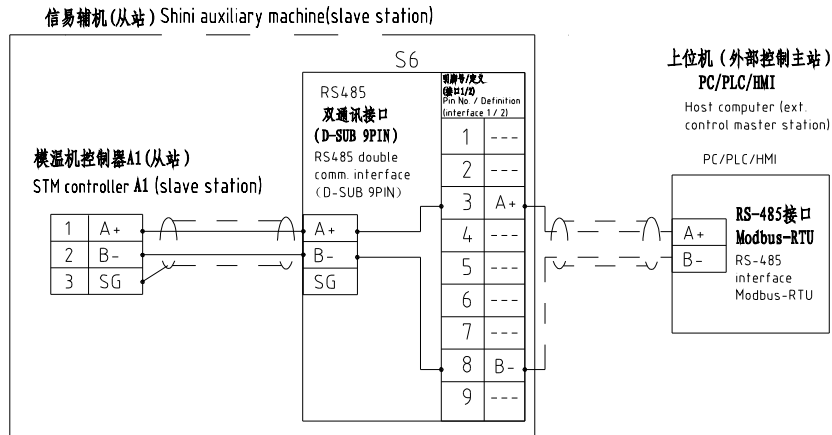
信易辅机(从站) Shini auxiliary machine(slave station)

S6

RS485
双通讯接口
(D-SUB 9PIN)
RS485 double comm. interface (D-SUB 9PIN)

引脚号/定义 (接口1/2)
Pin No. / Definition (interface 1 / 2)

| | |
|---|---|
| 1 | --- |
| 2 | --- |
| 3 | A+ |
| 4 | --- |
| 5 | --- |
| 6 | --- |
| 7 | --- |
| 8 | B- |
| 9 | --- |

模温机控制器A1(从站)
STM controller A1 (slave station)

| | |
|---|---|
| 1 | A+ |
| 2 | B- |
| 3 | SG |

| |
|---|
| A+ |
| B- |
| SG |

上位机(外部控制主站)
PC/PLC/HMI
Host computer (ext. control master station)

PC/PLC/HMI

| |
|---|
| A+ |
| B- |

RS-485接口
Modbus-RTU
RS-485 interface Modbus-RTU